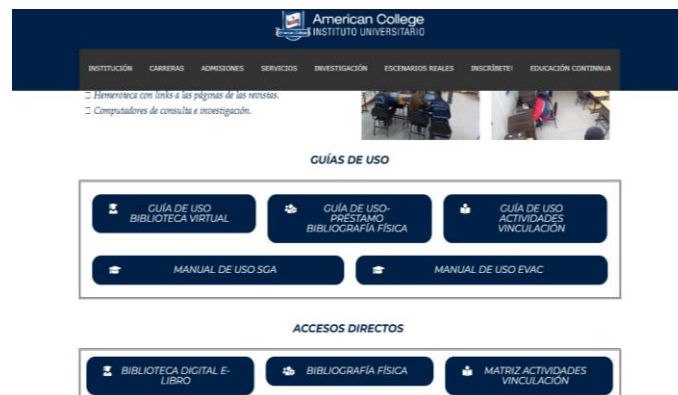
American College
INSTITUTO UNIVERSITARIO

INSTITUCIÓN CARRERAS ADMISIONES SERVICIOS INVESTIGACIÓN ESCENARIOS REALES INSCRÍBETE! EDUCACIÓN CONTINUA

□ Hemeroteca con links a las páginas de las revistas.
□ Computadores de consulta e investigación.

GUÍAS DE USO

GUÍA DE USO BIBLIOTECA VIRTUAL

GUÍA DE USO-PRÉSTAMO BIBLIOGRAFÍA FÍSICA

GUÍA DE USO ACTIVIDADES VINCULACIÓN

MANUAL DE USO SGA

MANUAL DE USO EVAC

ACCESOS DIRECTOS

BIBLIOTECA DIGITAL E-LIBRO

BIBLIOGRAFÍA FÍSICA

MATRIZ ACTIVIDADES VINCULACIÓN